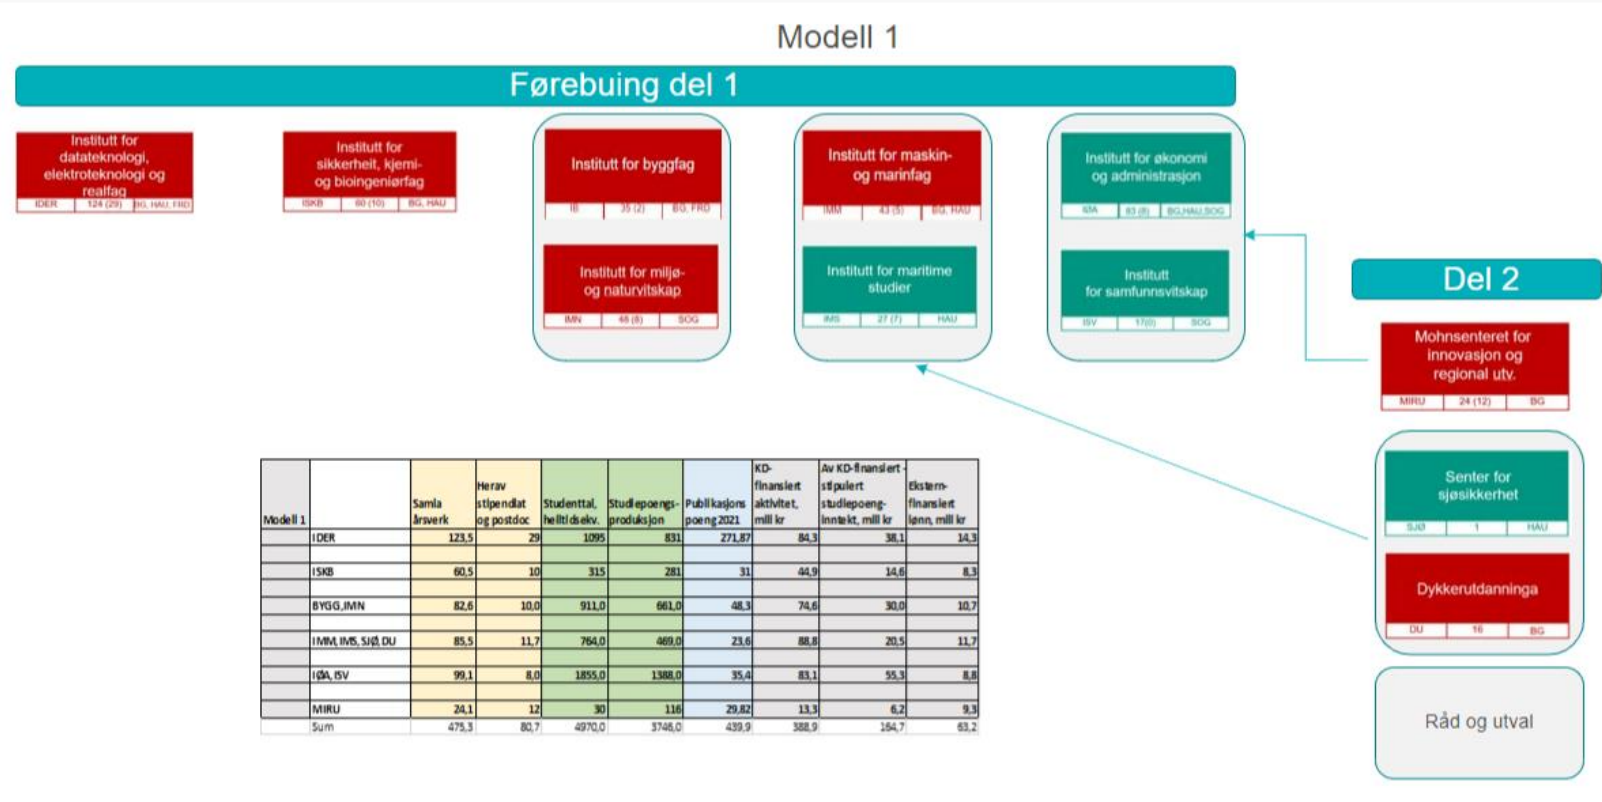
Modell 1

Førebuing del 1

Institutt for datateknologi, elektroteknologi og realfag
IDER | 124 (29) | BG, HAU, FRD

Institutt for sikkerheit, kjemi- og bioingeniørfag
ISKB | 60 (10) | BG, HAU

Institutt for byggfag
IB | 35 (2) | BG, FRD

Institutt for miljø- og naturvitskap
IMN | 46 (8) | SOG

Institutt for maskin- og marinfag
IMM | 43 (5) | BG, HAU

Institutt for maritime studier
IMS | 27 (7) | HAU

Institutt for økonomi og administrasjon
IØA | 83 (8) | BG,HAU,SOG

Institutt for samfunnsvitskap
ISV | 17(0) | SOG

Del 2

Mohnsenteret for innovasjon og regional utv.
MIRU | 24 (12) | BG

Senter for sjøsikkerheit
SJØ | 1 | HAU

Dykkerutdanninga
DU | 16 | BG

Råd og utval

| Modell 1 | | Samla årsverk | Herav stipendiat og postdoc | Studenttal, heiltidsekv. | Studiepoengs-produksjon | Publikasjons poeng 2021 | KD-finansiert aktivitet, mill kr | Av KD-finansiert - stipulert studiepoeng-inntekt, mill kr | Ekstern-finansiert lønn, mill kr |
|---|---|---|---|---|---|---|---|---|---|
| | IDER | 123,5 | 29 | 1095 | 831 | 271,87 | 84,3 | 38,1 | 14,3 |
| | | | | | | | | | |
| | ISKB | 60,5 | 10 | 315 | 281 | 31 | 44,9 | 14,6 | 8,3 |
| | | | | | | | | | |
| | BYGG,IMN | 82,6 | 10,0 | 911,0 | 661,0 | 48,3 | 74,6 | 30,0 | 10,7 |
| | | | | | | | | | |
| | IMM, IMS, SJØ, DU | 85,5 | 11,7 | 764,0 | 469,0 | 23,6 | 88,8 | 20,5 | 11,7 |
| | | | | | | | | | |
| | IØA, ISV | 99,1 | 8,0 | 1855,0 | 1388,0 | 35,4 | 83,1 | 55,3 | 8,8 |
| | | | | | | | | | |
| | MIRU | 24,1 | 12 | 30 | 116 | 29,82 | 13,3 | 6,2 | 9,3 |
| | Sum | 475,3 | 80,7 | 4970,0 | 3746,0 | 439,9 | 388,9 | 164,7 | 63,2 |